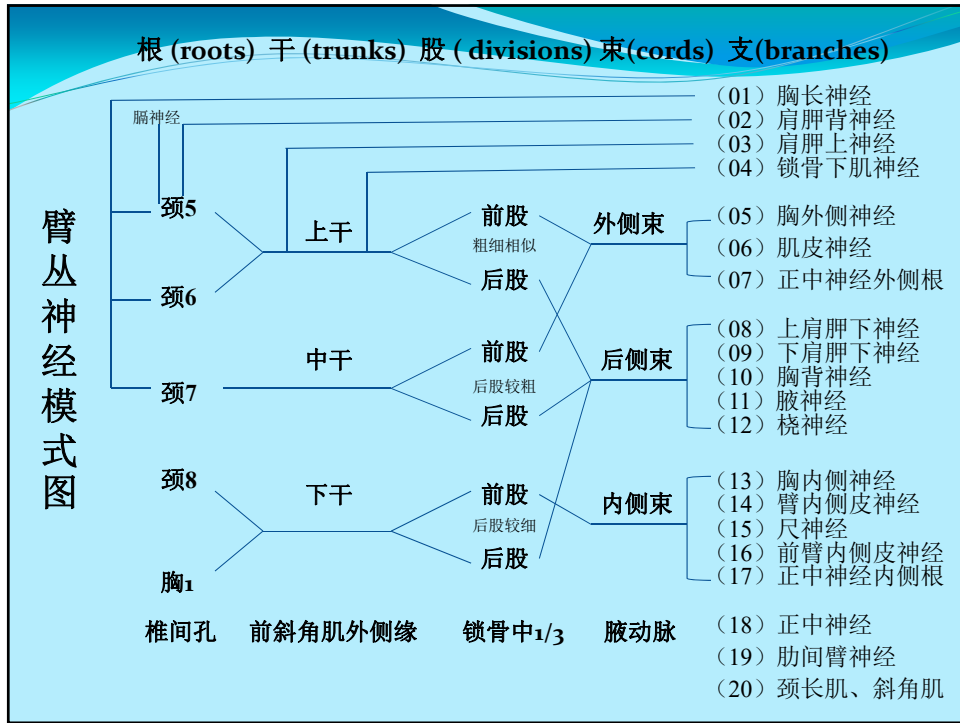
根 (roots) 干 (trunks) 股 ( divisions) 束(cords) 支(branches)

臂丛神经模式图

膈神经

（01）胸长神经
（02）肩胛背神经
（03）肩胛上神经
（04）锁骨下肌神经

颈5
颈6
颈7
颈8
胸1

上干
中干
下干

前股
粗细相似
后股
前股
后股较粗
后股
前股
后股较细
后股

外侧束
后侧束
内侧束

（05）胸外侧神经
（06）肌皮神经
（07）正中神经外侧根
（08）上肩胛下神经
（09）下肩胛下神经
（10）胸背神经
（11）腋神经
（12）桡神经
（13）胸内侧神经
（14）臂内侧皮神经
（15）尺神经
（16）前臂内侧皮神经
（17）正中神经内侧根

椎间孔 前斜角肌外侧缘 锁骨中1/3 腋动脉

（18）正中神经
（19）肋间臂神经
（20）颈长肌、斜角肌